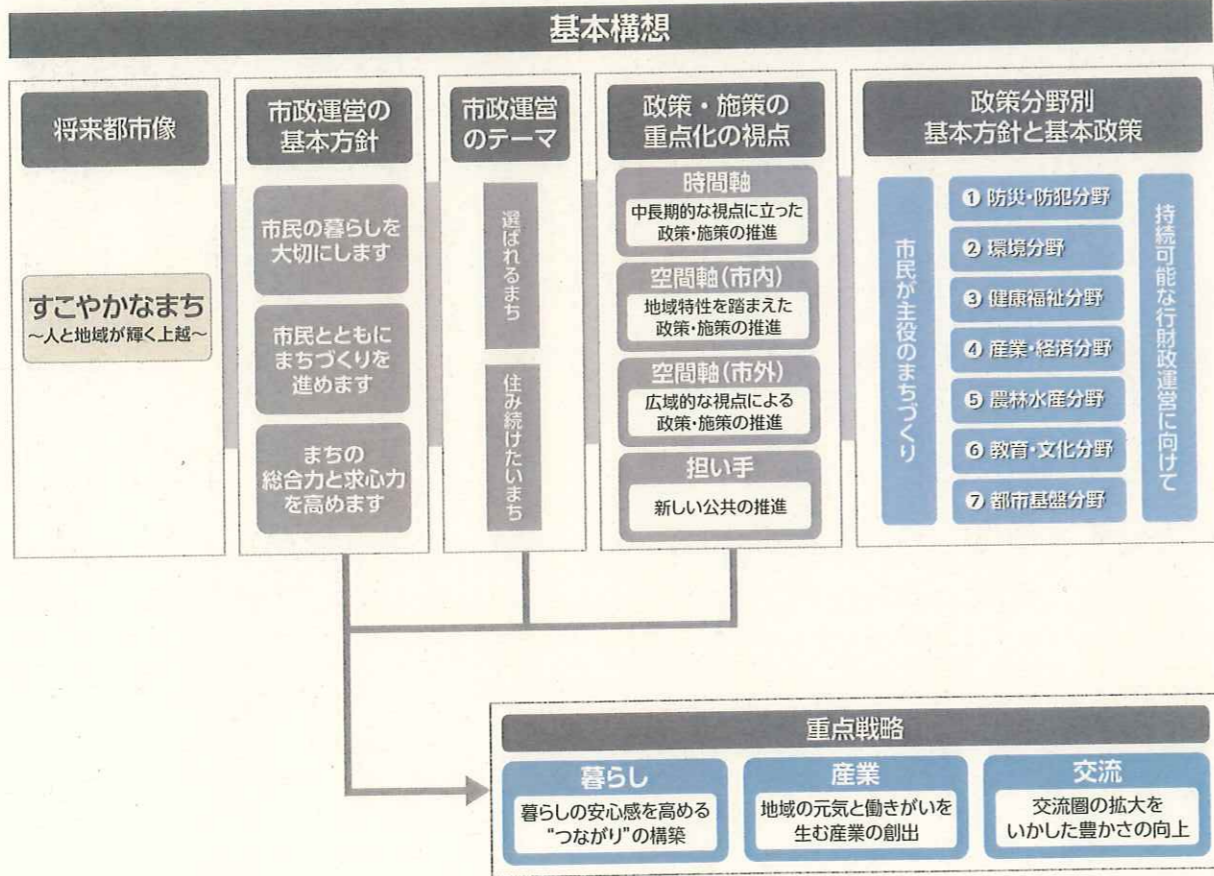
基本構想

将来都市像

すこやかなまち
～人と地域が輝く上越～

市政運営の基本方針

市民の暮らしを大切にします

市民とともにまちづくりを進めます

まちの総合力と求心力を高めます

市政運営のテーマ

選ばれるまち

住み続けたいまち

政策・施策の重点化の視点

時間軸
中長期的な視点に立った政策・施策の推進

空間軸(市内)
地域特性を踏まえた政策・施策の推進

空間軸(市外)
広域的な視点による政策・施策の推進

担い手
新しい公共の推進

政策分野別
基本方針と基本政策

市民が主役のまちづくり

❶ 防災・防犯分野
❷ 環境分野
❸ 健康福祉分野
❹ 産業・経済分野
❺ 農林水産分野
❻ 教育・文化分野
❼ 都市基盤分野

持続可能な行財政運営に向けて

重点戦略

暮らし
暮らしの安心感を高める"つながり"の構築

産業
地域の元気と働きがいを生む産業の創出

交流
交流圏の拡大をいかした豊かさの向上